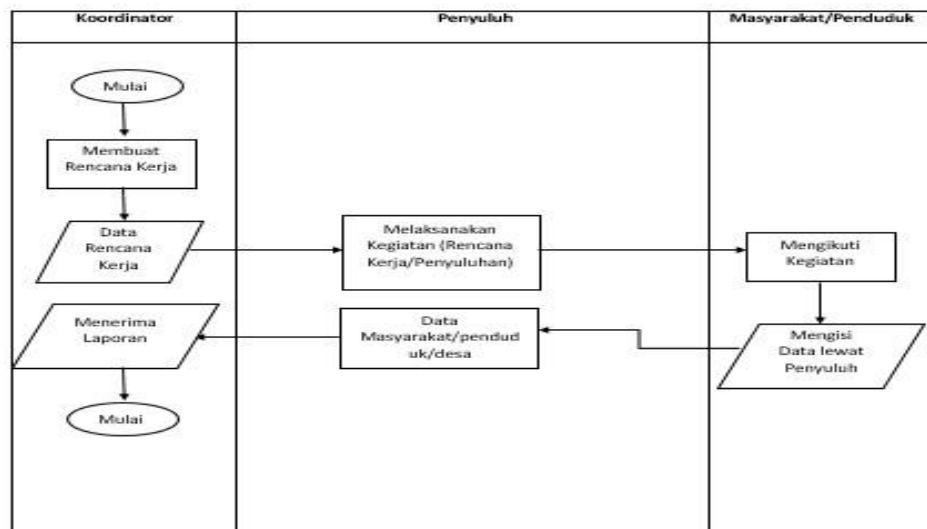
Koordinator

Penyuluh

Masyarakat/Penduduk

Mulai

Membuat Rencana Kerja

Data Rencana Kerja

Melaksanakan Kegiatan (Rencana Kerja/Penyuluhan)

Mengikuti Kegiatan

Mengisi Data lewat Penyuluh

Data Masyarakat/penduduk/desa

Menerima Laporan

Mulai